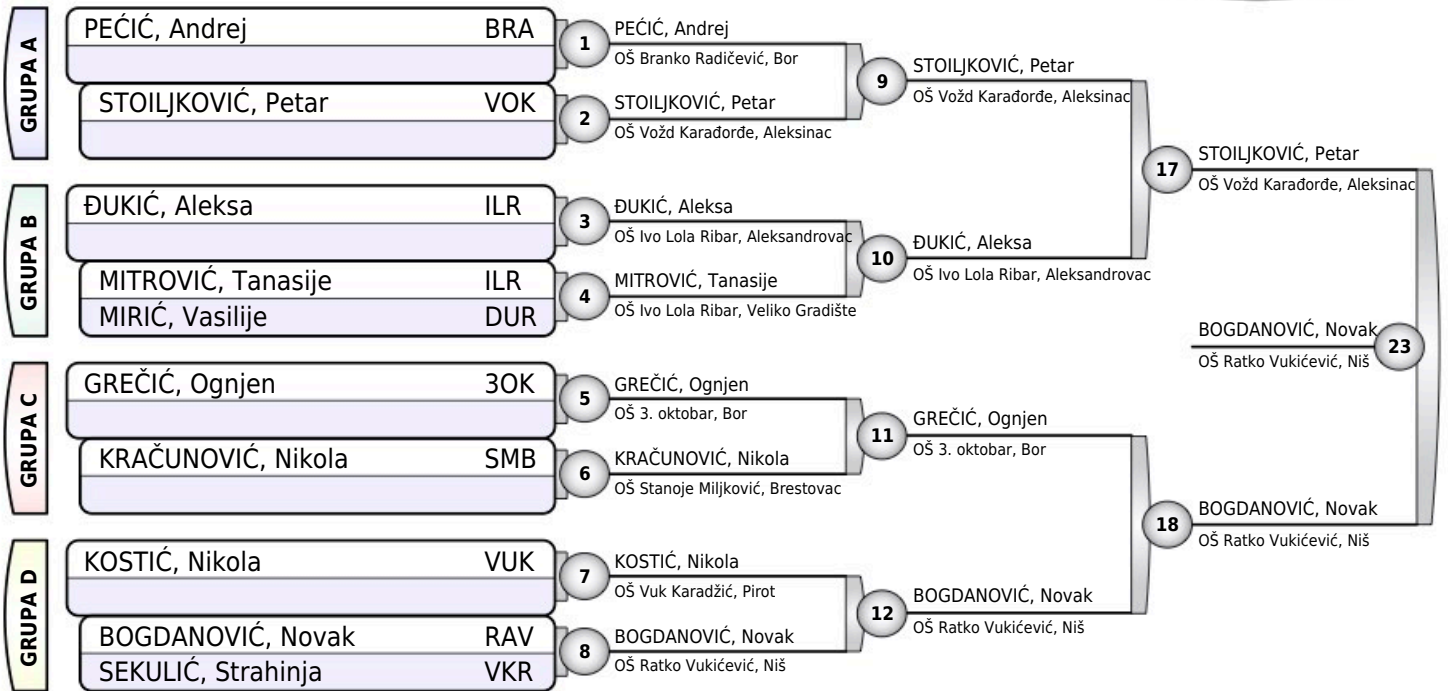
GRUPA A

PEĆIĆ, Andrej BRA

STOILJKOVIĆ, Petar VOK

GRUPA B

ĐUKIĆ, Aleksa ILR

MITROVIĆ, Tanasije ILR

MIRIĆ, Vasilije DUR

GRUPA C

GREČIĆ, Ognjen 3OK

KRAČUNOVIĆ, Nikola SMB

GRUPA D

KOSTIĆ, Nikola VUK

BOGDANOVIĆ, Novak RAV

SEKULIĆ, Strahinja VKR

1 PEĆIĆ, Andrej
OŠ Branko Radičević, Bor

2 STOILJKOVIĆ, Petar
OŠ Vožd Karađorđe, Aleksinac

3 ĐUKIĆ, Aleksa
OŠ Ivo Lola Ribar, Aleksandrovac

4 MITROVIĆ, Tanasije
OŠ Ivo Lola Ribar, Veliko Gradište

5 GREČIĆ, Ognjen
OŠ 3. oktobar, Bor

6 KRAČUNOVIĆ, Nikola
OŠ Stanoje Miljković, Brestovac

7 KOSTIĆ, Nikola
OŠ Vuk Karadžić, Pirot

8 BOGDANOVIĆ, Novak
OŠ Ratko Vukićević, Niš

9 STOILJKOVIĆ, Petar
OŠ Vožd Karađorđe, Aleksinac

10 ĐUKIĆ, Aleksa
OŠ Ivo Lola Ribar, Aleksandrovac

11 GREČIĆ, Ognjen
OŠ 3. oktobar, Bor

12 BOGDANOVIĆ, Novak
OŠ Ratko Vukićević, Niš

17 STOILJKOVIĆ, Petar
OŠ Vožd Karađorđe, Aleksinac

18 BOGDANOVIĆ, Novak
OŠ Ratko Vukićević, Niš

23 BOGDANOVIĆ, Novak
OŠ Ratko Vukićević, Niš